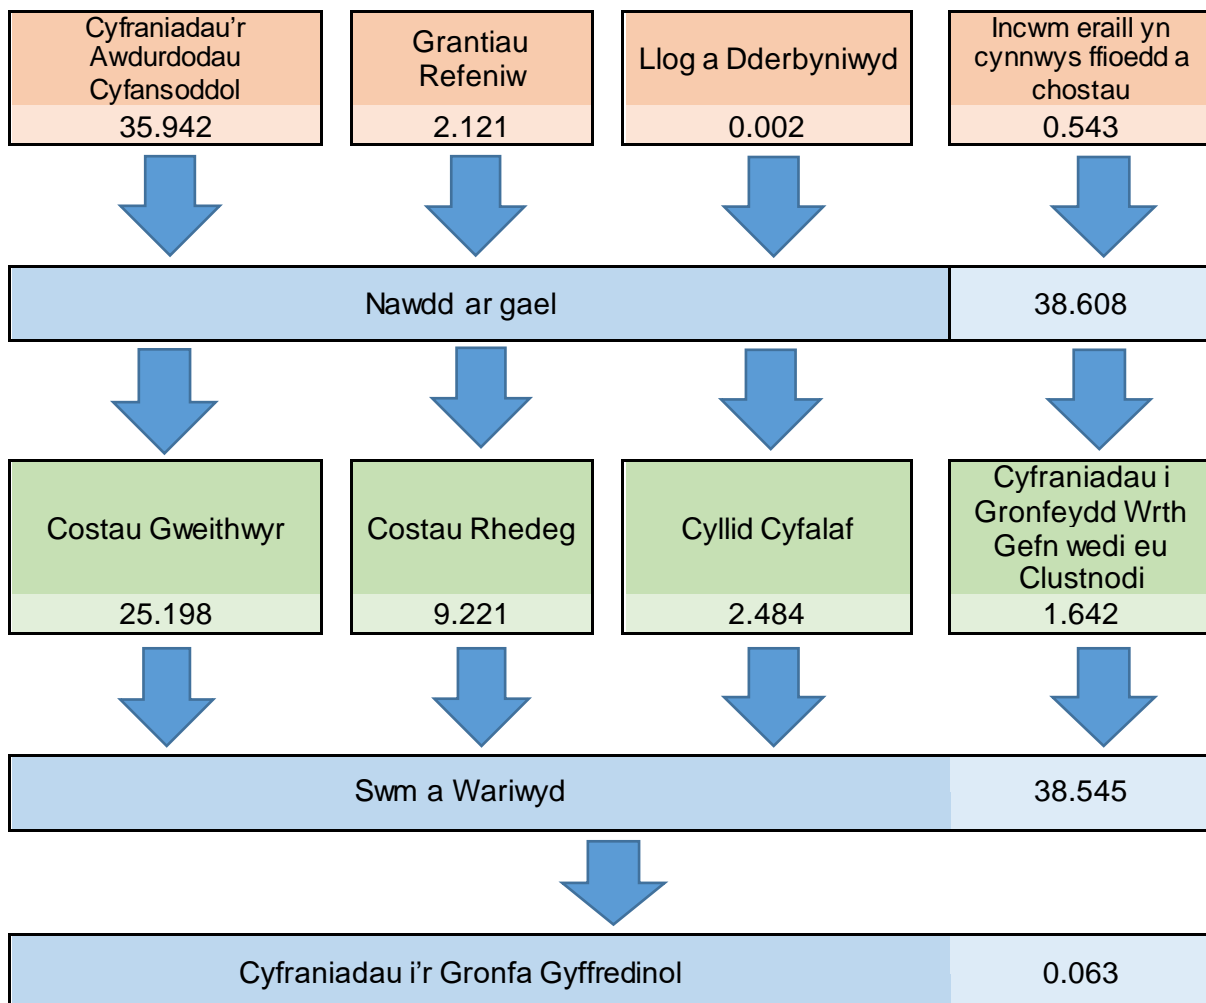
Cyfraniadau'r Awdurdodau Cyfansoddol
35.942

Grantiau Refeniw
2.121

Llog a Dderbyniwyd
0.002

Incwm eraill yn cynnwys ffioedd a chostau
0.543

Nawdd ar gael
38.608

Costau Gweithwyr
25.198

Costau Rhedeg
9.221

Cyllid Cyfalaf
2.484

Cyfraniadau i Gronfeydd Wrth Gefn wedi eu Clustnodi
1.642

Swm a Wariwyd
38.545

Cyfraniadau i'r Gronfa Gyffredinol
0.063